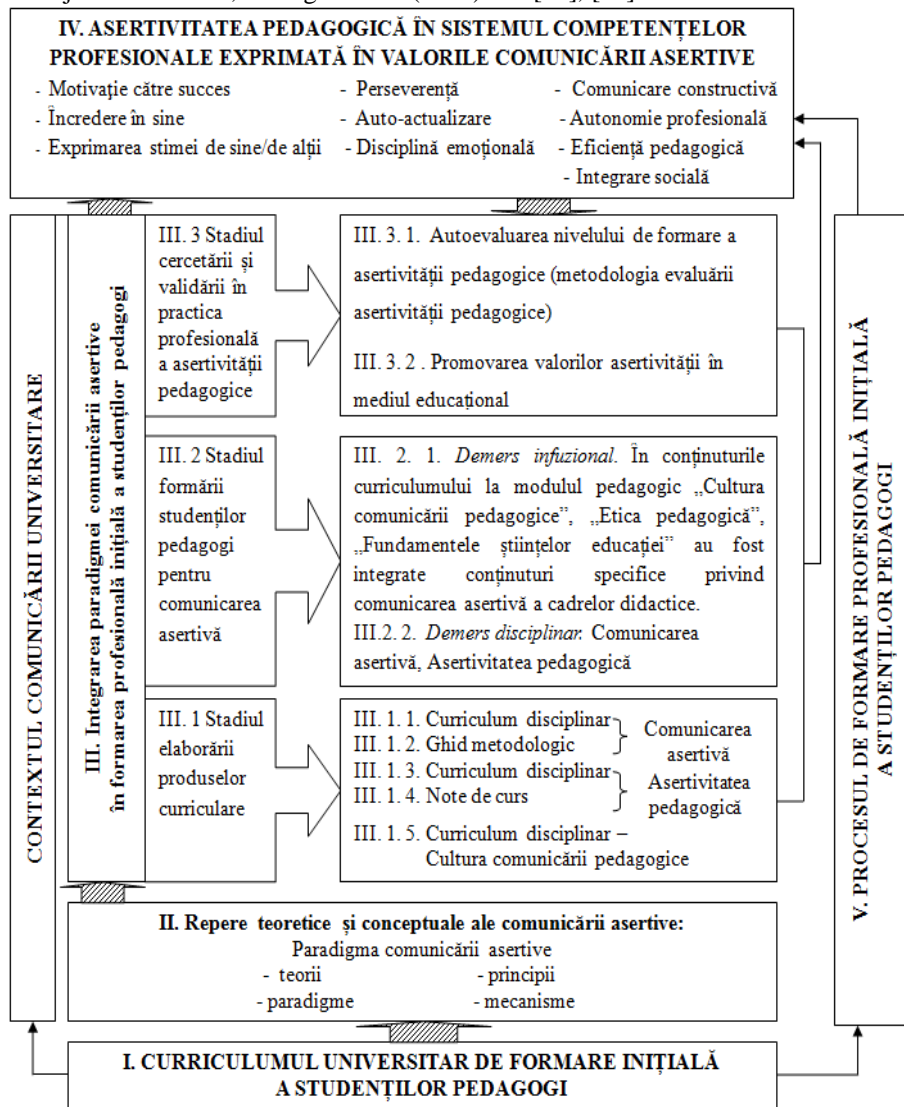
IV. ASERTIVITATEA PEDAGOGICĂ ÎN SISTEMUL COMPETENȚELOR PROFESIONALE EXPRIMATĂ ÎN VALORILE COMUNICĂRII ASERTIVE

- Motivație către succes
- Încredere în sine
- Exprimarea stimei de sine/de alții

- Perseverență
- Auto-actualizare
- Disciplină emoțională

- Comunicare constructivă
- Autonomie profesională
- Eficiență pedagogică
- Integrare socială

CONTEXTUL COMUNICĂRII UNIVERSITARE

III. Integrarea paradigmei comunicării asertive în formarea profesională inițială a studenților pedagogi

III. 3 Stadiul cercetării și validării în practica profesională a asertivității pedagogice

III. 3. 1. Autoevaluarea nivelului de formare a asertivității pedagogice (metodologia evaluării asertivității pedagogice)

III. 3. 2 . Promovarea valorilor asertivității în mediul educațional

III. 2 Stadiul formării studenților pedagogi pentru comunicarea asertivă

III. 2. 1. *Demers infuzional*. În conținuturile curriculumului la modulul pedagogic „Cultura comunicării pedagogice", „Etica pedagogică", „Fundamentele științelor educației" au fost integrate conținuturi specifice privind comunicarea asertivă a cadrelor didactice.

III.2. 2. *Demers disciplinar.* Comunicarea asertivă, Asertivitatea pedagogică

III. 1 Stadiul elaborării produselor curriculare

III. 1. 1. Curriculum disciplinar
III. 1. 2. Ghid metodologic
Comunicarea asertivă
III. 1. 3. Curriculum disciplinar
III. 1. 4. Note de curs
Asertivitatea pedagogică
III. 1. 5. Curriculum disciplinar – Cultura comunicării pedagogice

II. Repere teoretice și conceptuale ale comunicării asertive:
Paradigma comunicării asertive
- teorii
- principii
- paradigme
- mecanisme

V. PROCESUL DE FORMARE PROFESIONALĂ INIȚIALĂ A STUDENȚILOR PEDAGOGI

I. CURRICULUMUL UNIVERSITAR DE FORMARE INIȚIALĂ A STUDENȚILOR PEDAGOGI